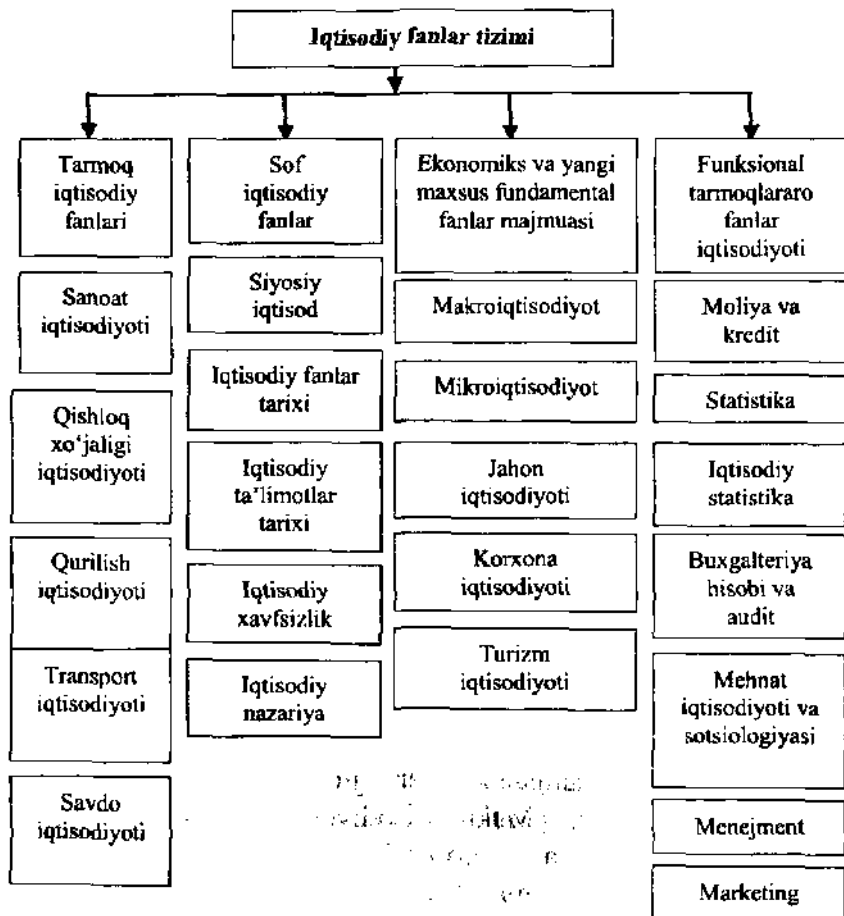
Iqtisodiy fanlar tizimi

Tarmoq iqtisodiy fanlari

Sanoat iqtisodiyoti

Qishloq xo'jaligi iqtisodiyoti

Qurilish iqtisodiyoti

Transport iqtisodiyoti

Savdo iqtisodiyoti

Sof iqtisodiy fanlar

Siyosiy iqtisod

Iqtisodiy fanlar tarixi

Iqtisodiy ta'limotlar tarixi

Iqtisodiy xavfsizlik

Iqtisodiy nazariya

Ekonomiks va yangi maxsus fundamental fanlar majmuasi

Makroiqtisodiyot

Mikroiqtisodiyot

Jahon iqtisodiyoti

Korxona iqtisodiyoti

Turizm iqtisodiyoti

Funksional tarmoqlararo fanlar iqtisodiyoti

Moliya va kredit

Statistika

Iqtisodiy statistika

Buxgalteriya hisobi va audit

Mehnat iqtisodiyoti va sotsiologiyasi

Menejment

Marketing

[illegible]